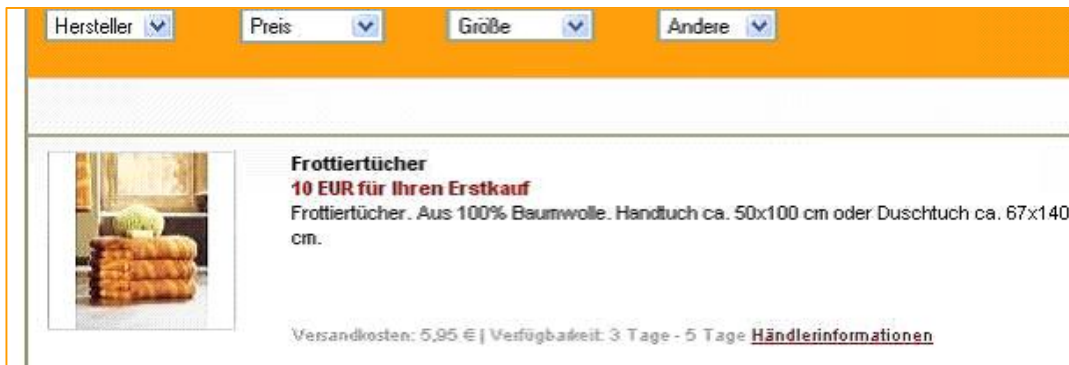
Hersteller
Preis
Größe
Andere

Frottiertücher
10 EUR für Ihren Erstkauf
Frottiertücher. Aus 100% Baumwolle. Handtuch ca. 50x100 cm oder Duschtuch ca. 67x140 cm.

Versandkosten: 5,95 € | Verfügbarkeit: 3 Tage - 5 Tage Händlerinformationen